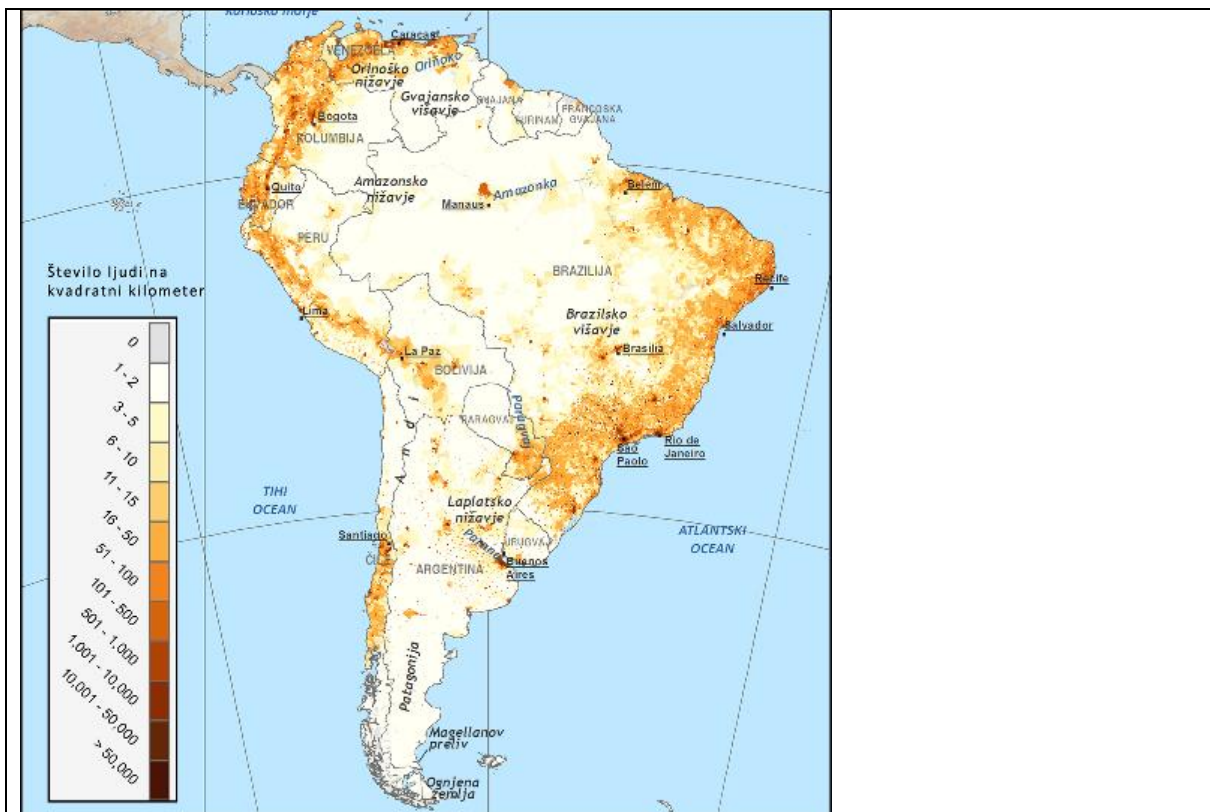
Karibsko morje
Caracas
VENEZUELA
Orinoško nižavje
Orinoko
Gvajansko višavje
GVAJANA
SURINAM
FRANCOSKA GVAJANA
Bogota
KOLUMBIJA
Quito
EKVADOR
Amazonsko nižavje
Manaus
Amazonka
Belém
PERU
BRAZILIJA
Recife
Število ljudi na kvadratni kilometer
0
1 - 2
3 - 5
6 - 10
11 - 15
16 - 50
51 - 100
101 - 500
501 - 1.000
1.001 - 10.000
10.001 - 50.000
> 50.000
Lima
Brazilsko višavje
Salvador
La Paz
Brasília
BOLIVIJA
PARAGVAJ
Paragvaj
Andi
São Paolo
Rio de Janeiro
TIHI OCEAN
Laplatsko nižavje
ATLANTSKI OCEAN
Santiago
URUGVAJ
Parana
ČILE
Buenos Aires
ARGENTINA
Patagonija
Magellanov preliv
Ognjena zemlja